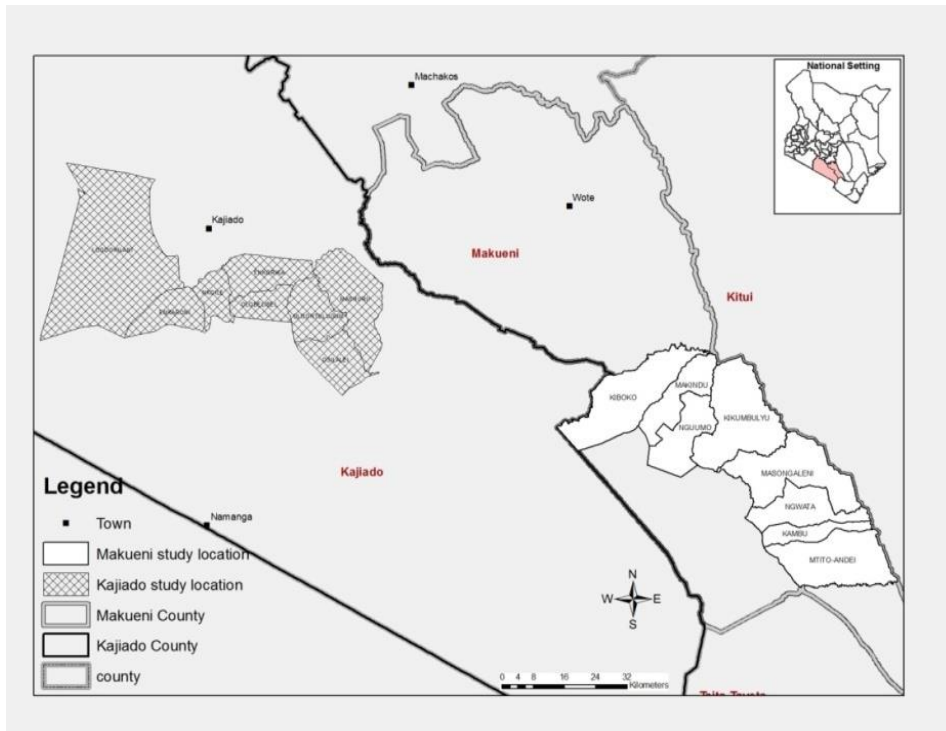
National Setting

Machakos

Wote

Kajiado

Makueni

Kitui

LODORIAAP

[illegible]

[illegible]

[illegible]

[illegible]

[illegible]

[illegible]

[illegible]

KIBOKO

MAKINDU

NGUUMO

KIKUMBULYU

MASONGALENI

NGWATA

KAMBU

MTITO-ANDEI

Kajiado

Legend

Town

Makueni study location

Kajiado study location

Makueni County

Kajiado County

county

Namanga

N
W E
S

0 4 8 16 24 32 Kilometers

Taita Taveta